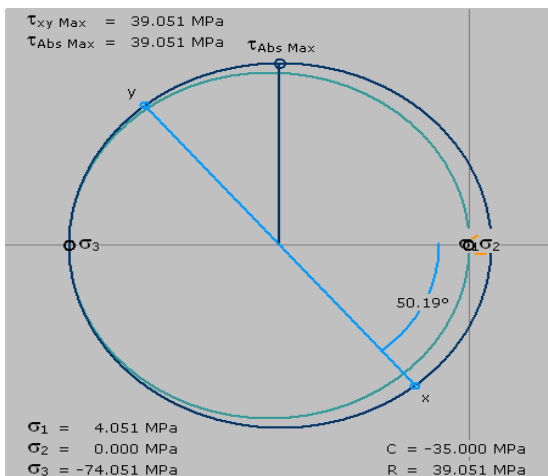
$\tau_{xy\ Max}$ = 39.051 MPa
$\tau_{Abs\ Max}$ = 39.051 MPa

$\tau_{Abs\ Max}$

y

$\sigma_3$

$\sigma_1$ $\sigma_2$

50.19°

x

$\sigma_1$ = 4.051 MPa
$\sigma_2$ = 0.000 MPa
$\sigma_3$ = -74.051 MPa

C = -35.000 MPa
R = 39.051 MPa